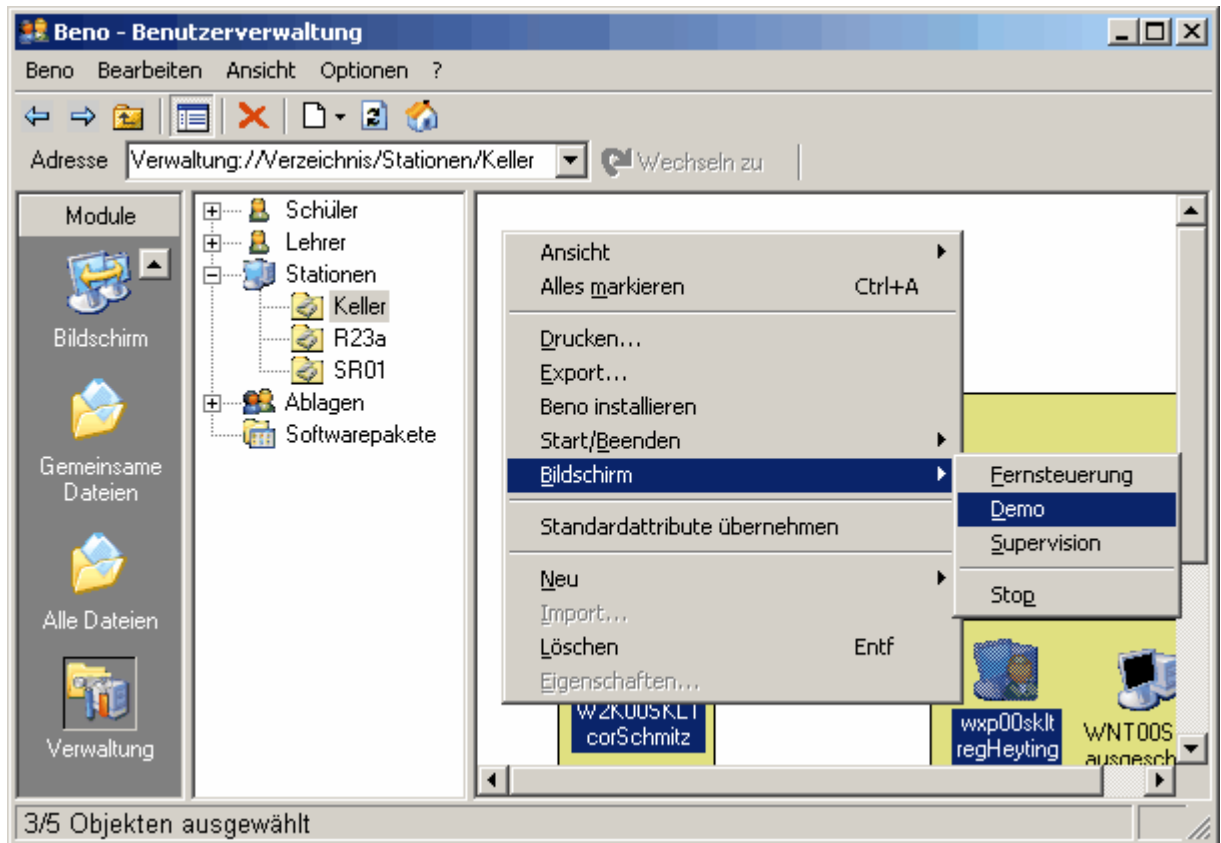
Beno - Benutzerverwaltung

Beno Bearbeiten Ansicht Optionen ?

Adresse Verwaltung://Verzeichnis/Stationen/Keller

Wechseln zu

Module

Bildschirm

Gemeinsame Dateien

Alle Dateien

Verwaltung

Schüler
Lehrer
Stationen
Keller
R23a
SR01
Ablagen
Softwarepakete

Ansicht
Alles markieren Ctrl+A
Drucken...
Export...
Beno installieren
Start/Beenden
Bildschirm
Standardattribute übernehmen
Neu
Import...
Löschen Entf
Eigenschaften...

Fernsteuerung
Demo
Supervision
Stop

W2K00SKLT corSchmitz

wxp00sklt regHeyting

WNT00S ausgesch

3/5 Objekten ausgewählt